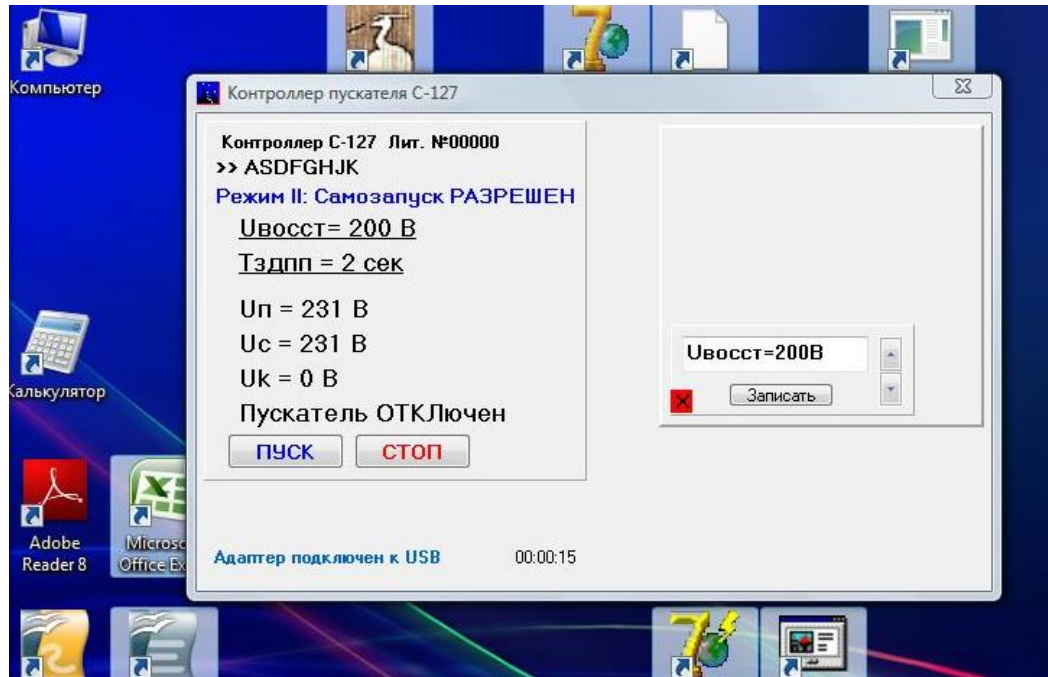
Компьютер

Калькулятор

Adobe Reader 8

Microsc Office Ex

Контроллер пускателя С-127

Контроллер С-127 Лит. №00000
>> ASDFGHJK
Режим II: Самозапуск РАЗРЕШЕН
Uвосст= 200 В
Тздпп = 2 сек
Uп = 231 В
Uc = 231 В
Uk = 0 В
Пускатель ОТКЛючен

ПУСК
СТОП

Uвосст=200В
Записать

Адаптер подключен к USB
00:00:15